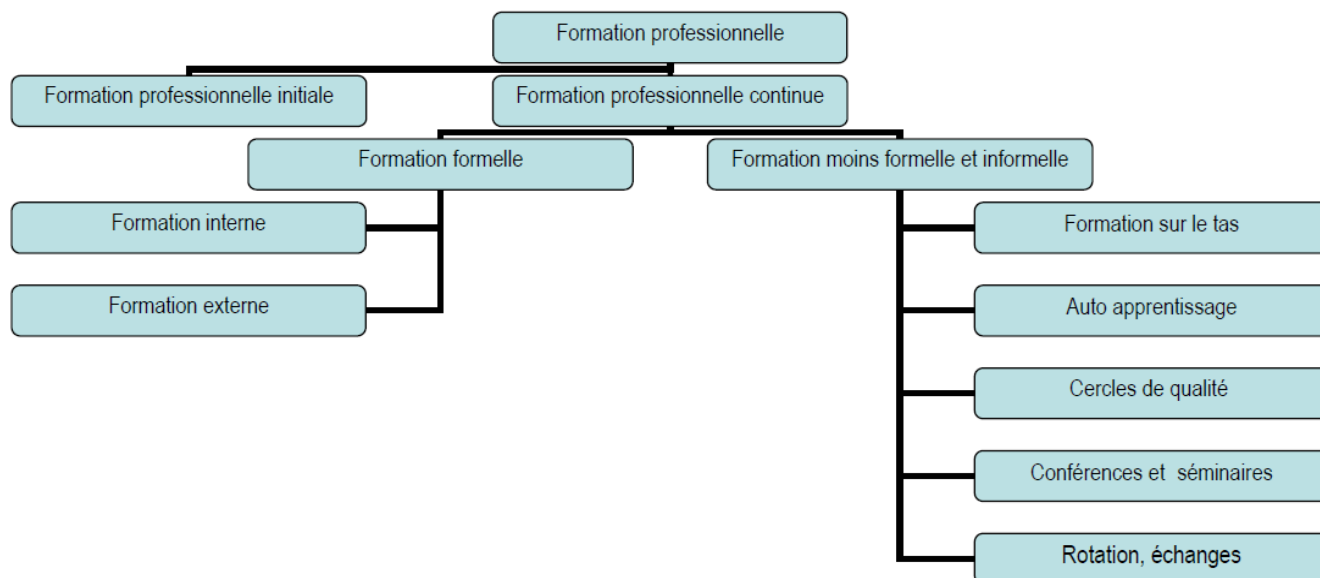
Formation professionnelle

Formation professionnelle initiale

Formation professionnelle continue

Formation formelle

Formation moins formelle et informelle

Formation interne

Formation externe

Formation sur le tas

Auto apprentissage

Cercles de qualité

Conférences et séminaires

Rotation, échanges